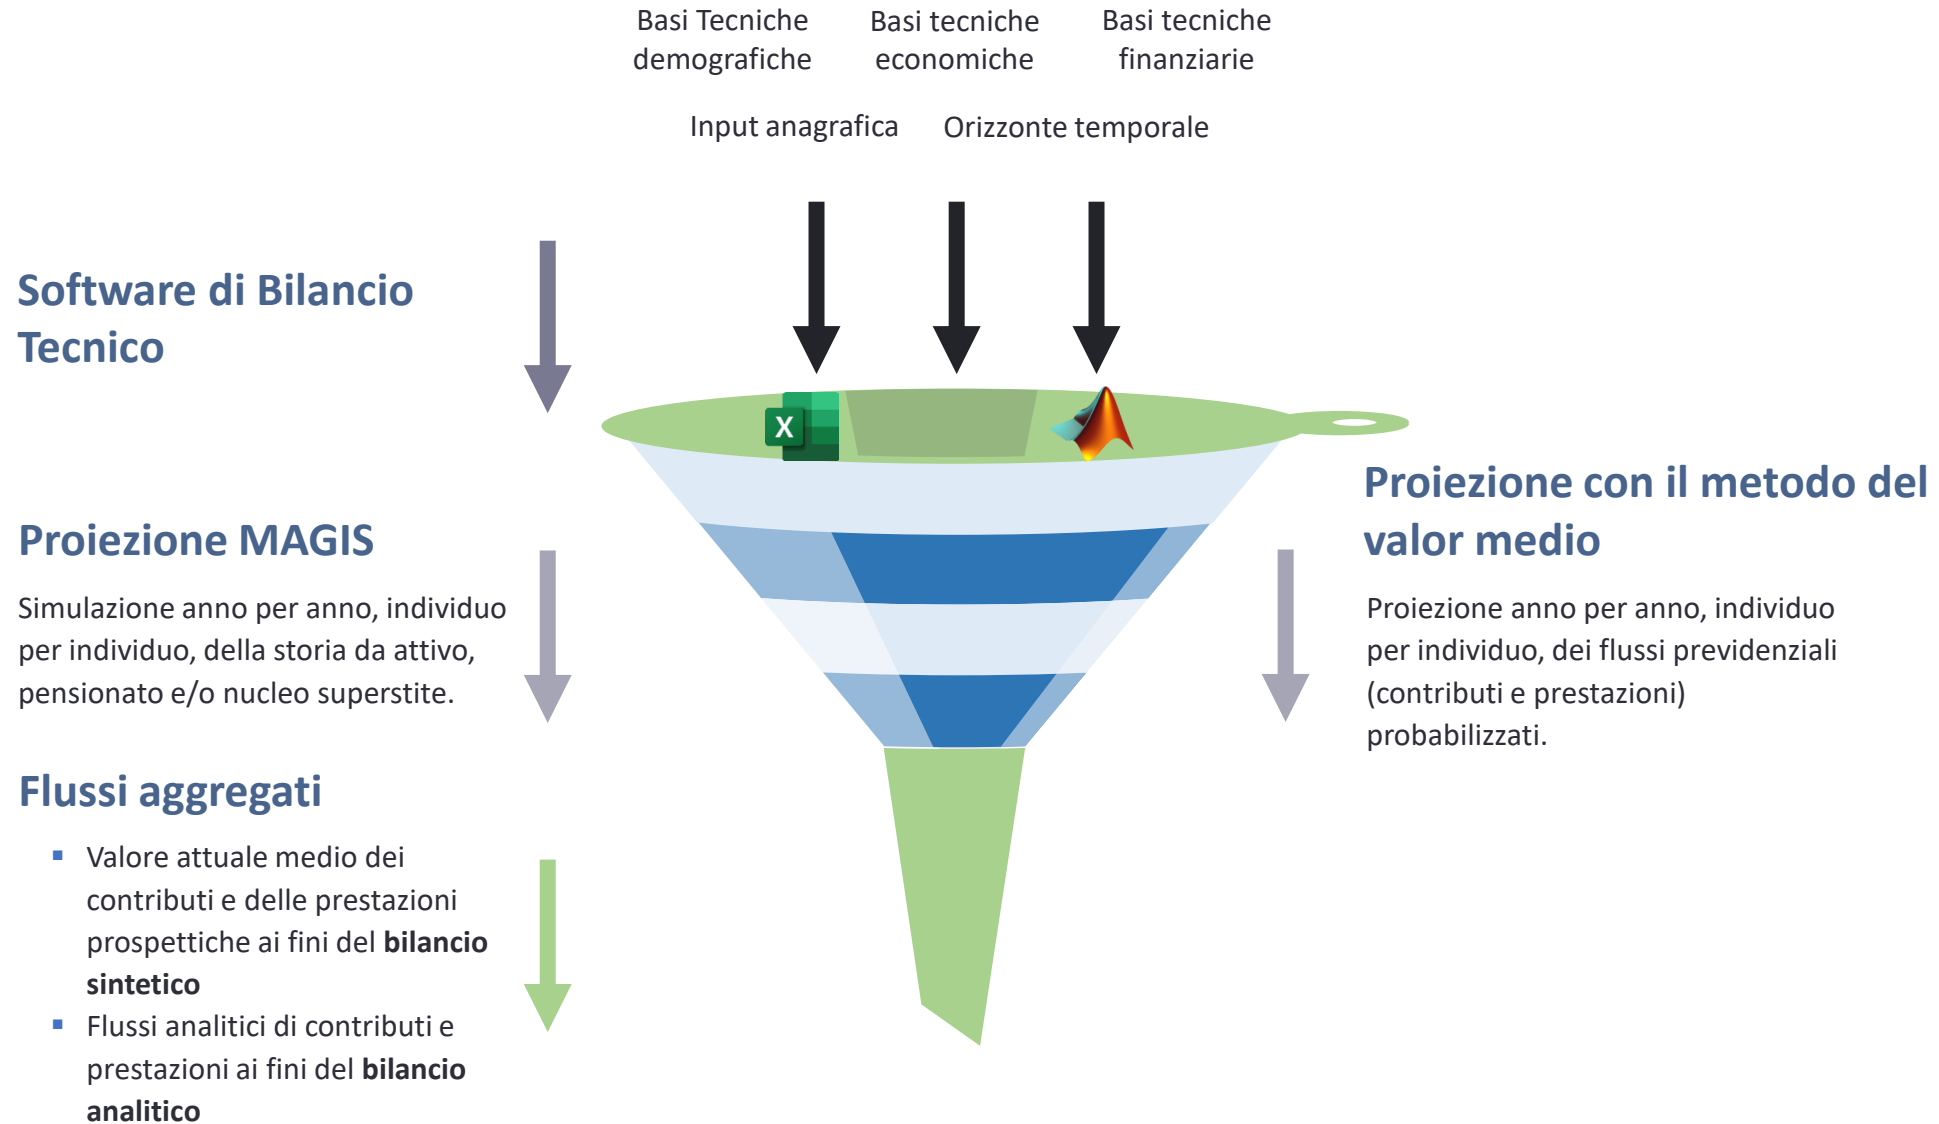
Basi Tecniche demografiche

Basi tecniche economiche

Basi tecniche finanziarie

Input anagrafica

Orizzonte temporale

Software di Bilancio Tecnico

X

Proiezione MAGIS

Simulazione anno per anno, individuo per individuo, della storia da attivo, pensionato e/o nucleo superstite.

Proiezione con il metodo del valor medio

Proiezione anno per anno, individuo per individuo, dei flussi previdenziali (contributi e prestazioni) probabilizzati.

Flussi aggregati

- Valore attuale medio dei contributi e delle prestazioni prospettiche ai fini del **bilancio sintetico**
- Flussi analitici di contributi e prestazioni ai fini del **bilancio analitico**